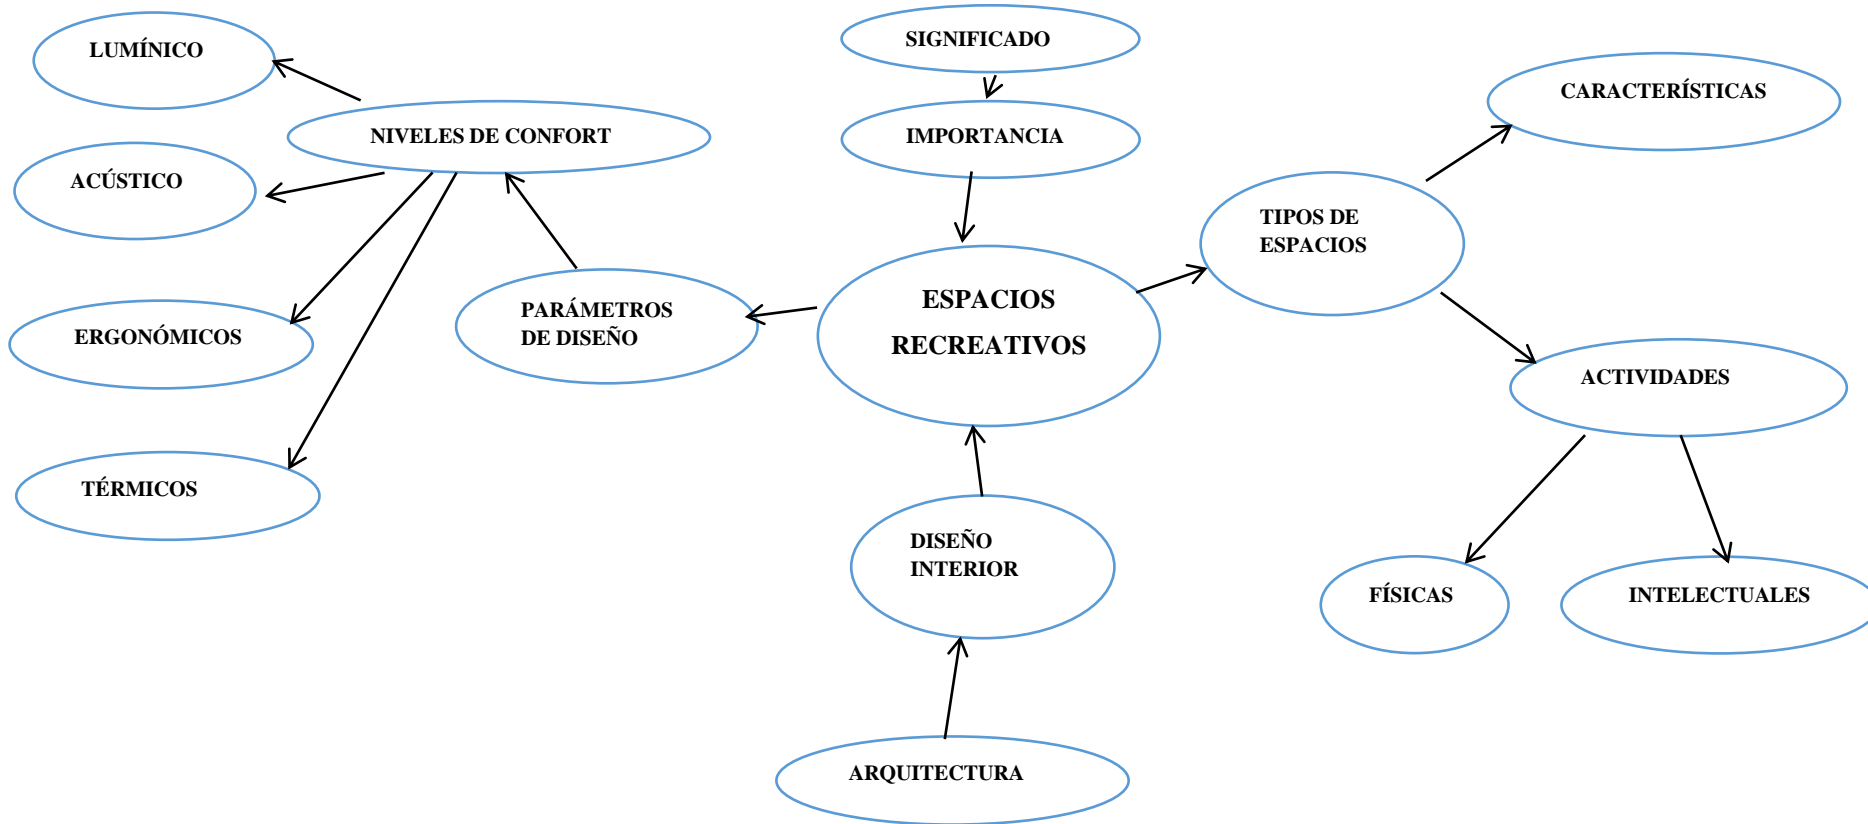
LUMÍNICO

NIVELES DE CONFORT

ACÚSTICO

ERGONÓMICOS

TÉRMICOS

PARÁMETROS DE DISEÑO

SIGNIFICADO

IMPORTANCIA

ESPACIOS RECREATIVOS

DISEÑO INTERIOR

ARQUITECTURA

TIPOS DE ESPACIOS

CARACTERÍSTICAS

ACTIVIDADES

FÍSICAS

INTELECTUALES